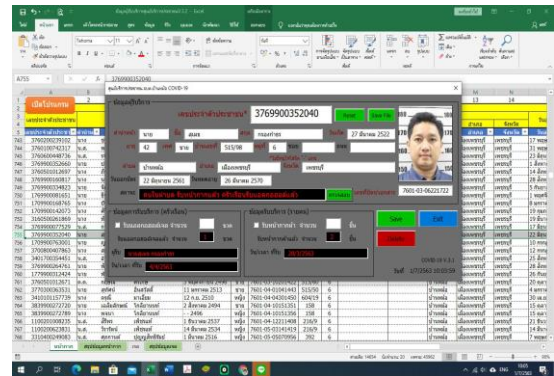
3769900352040

เลขประจำตัวประชาชน* 3769900352040

Print

Save File

นาย

สมศ

กรมการ

27 มีนาคม 2522

42

503/08

6

บ้านหนัง

เมืองเพชรบุรี

เพชรบุรี

22 มีนาคม 2561

26 มีนาคม 2570

7601-03-06221722

Save

Exit

COVID-19 V.3.1

17/3/2563 10:05:59

A715

3769900352040